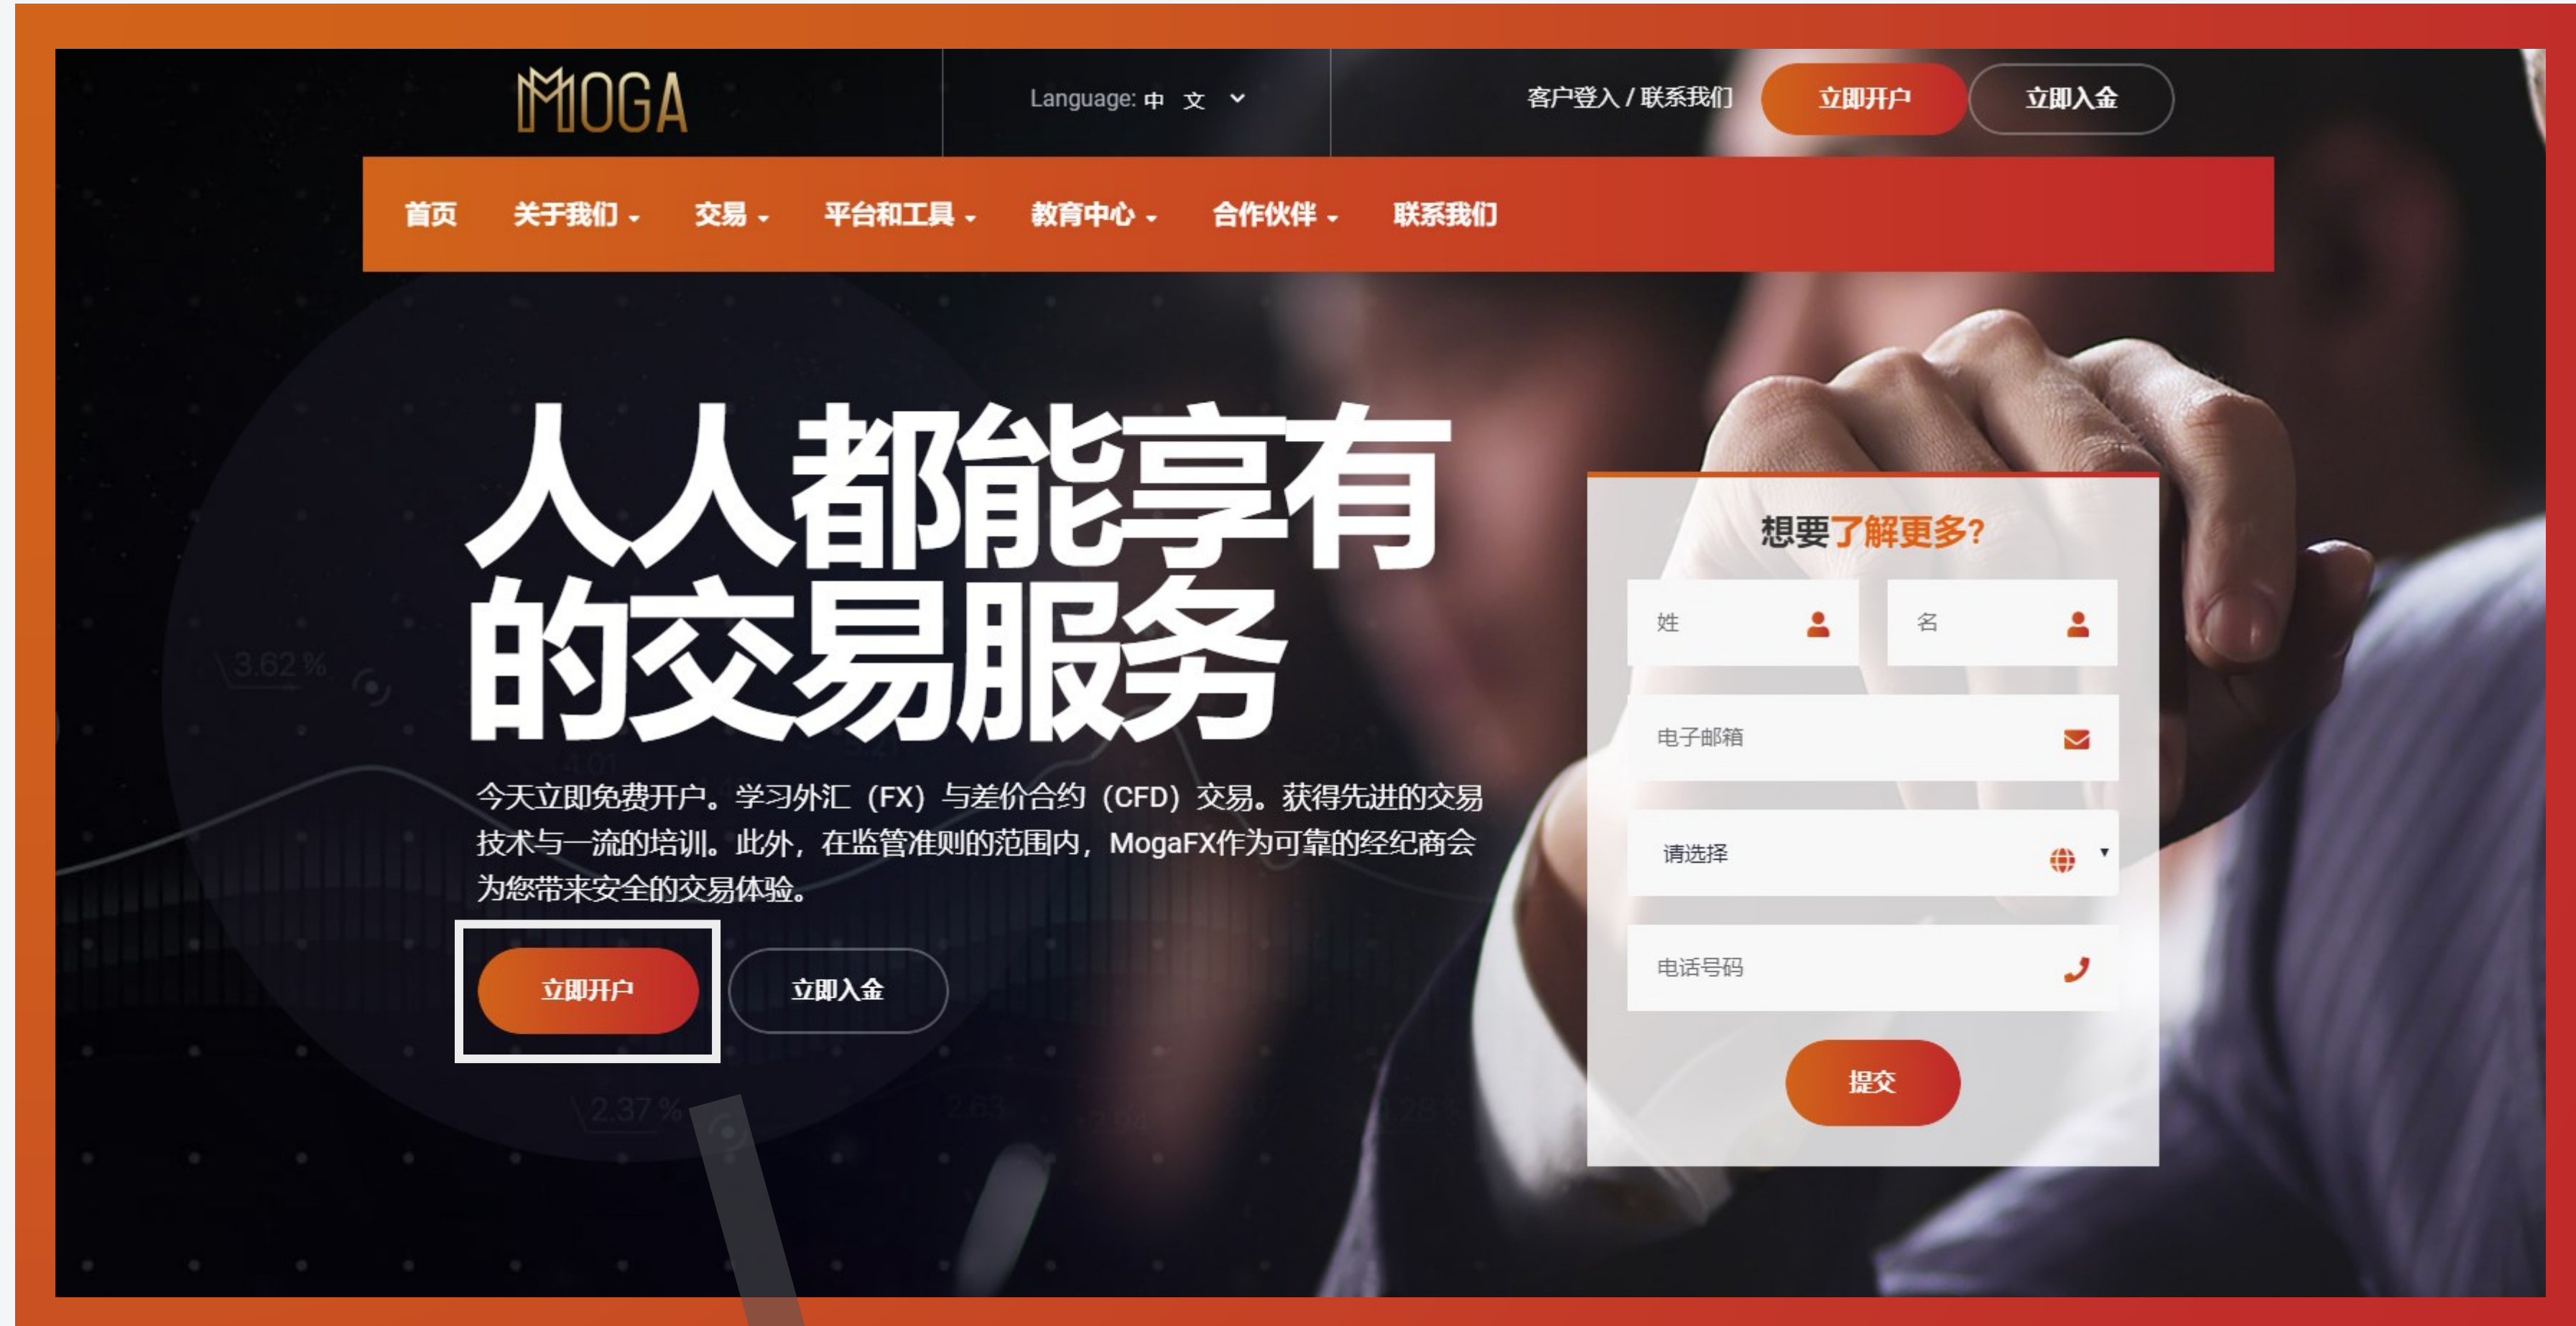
MOGA

Language: 中 文

客户登入 / 联系我们

立即开户

立即入金

首页 关于我们 交易 平台和工具 教育中心 合作伙伴 联系我们

人人都能享有的交易服务

今天立即免费开户。学习外汇（FX）与差价合约（CFD）交易。获得先进的交易技术与一流的培训。此外，在监管准则的范围内，MogaFX作为可靠的经纪商会为您带来安全的交易体验。

立即开户

立即入金

想要了解更多?

姓

名

电子邮箱

请选择

电话号码

提交

3.62%

2.37%